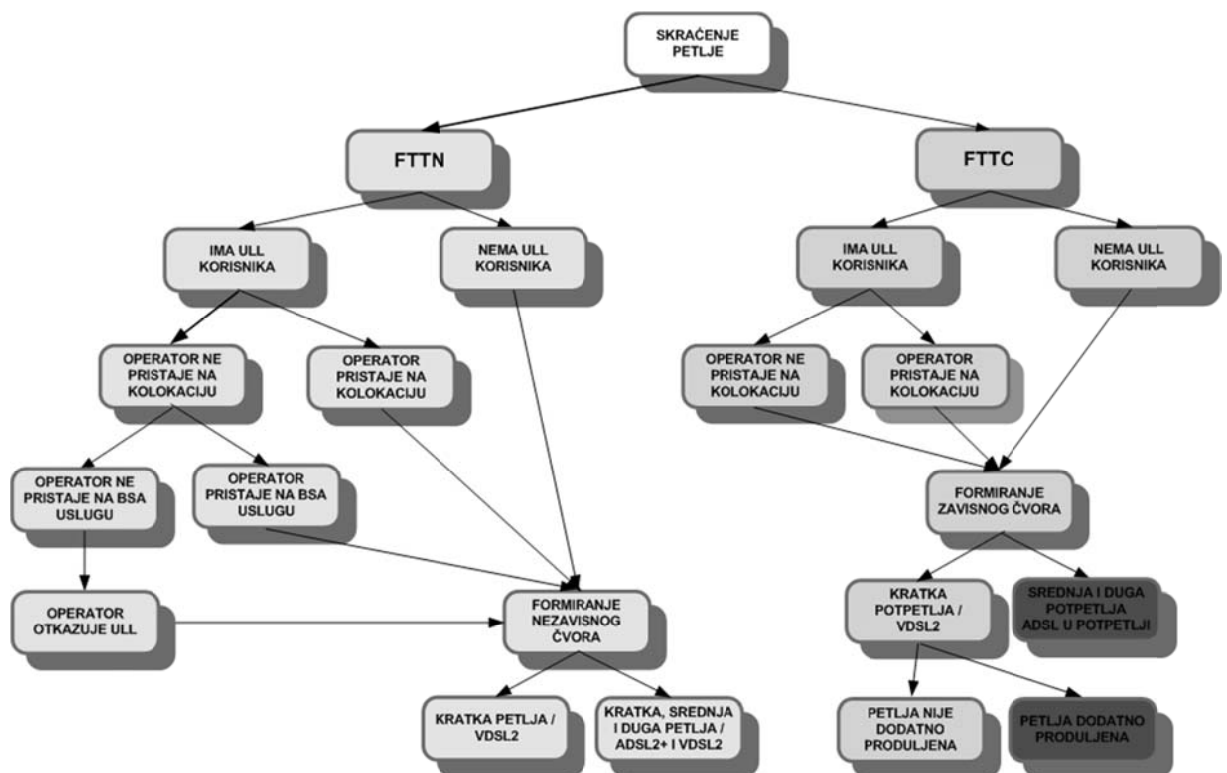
SKRAĆENJE PETLJE

FTTN

FTTC

IMA ULL KORISNIKA

NEMA ULL KORISNIKA

IMA ULL KORISNIKA

NEMA ULL KORISNIKA

OPERATOR NE PRISTAJE NA KOLOKACIJU

OPERATOR PRISTAJE NA KOLOKACIJU

OPERATOR NE PRISTAJE NA KOLOKACIJU

OPERATOR PRISTAJE NA KOLOKACIJU

OPERATOR NE PRISTAJE NA BSA USLUGU

OPERATOR PRISTAJE NA BSA USLUGU

FORMIRANJE ZAVISNOG ČVORA

OPERATOR OTKAZUJE ULL

FORMIRANJE NEZAVISNOG ČVORA

KRATKA POTPETLJA / VDSL2

SREDNJA I DUGA POTPETLJA ADSL U POTPETLJI

KRATKA PETLJA / VDSL2

KRATKA, SREDNJA I DUGA PETLJA / ADSL2+ I VDSL2

PETLJA NIJE DODATNO PRODULJENA

PETLJA DODATNO PRODULJENA